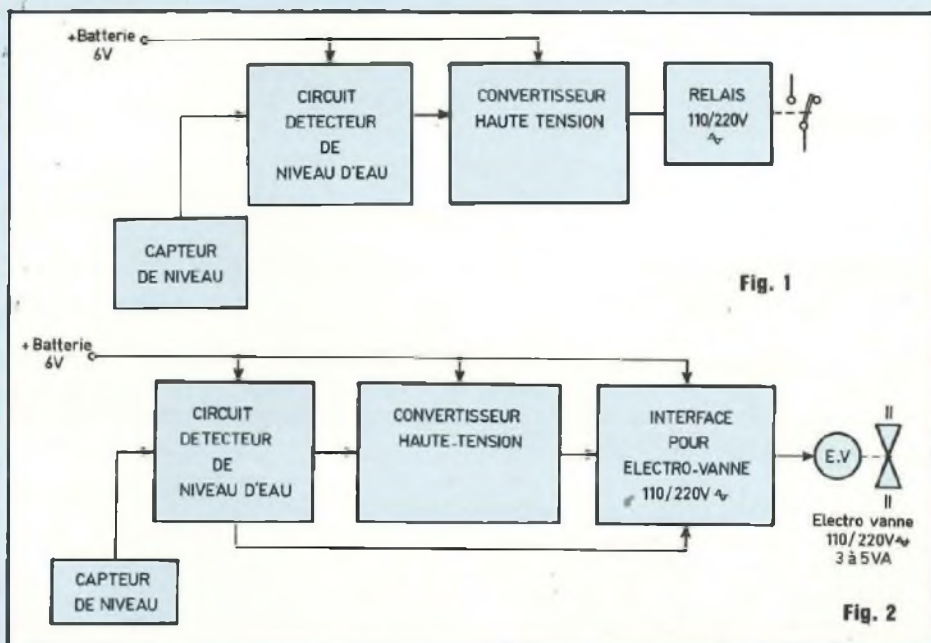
+Batterie
6V

CIRCUIT
DETECTEUR
DE
NIVEAU D'EAU

CONVERTISSEUR
HAUTE TENSION

RELAIS
110/220V
∿

CAPTEUR
DE NIVEAU

Fig. 1

+Batterie
6V

CIRCUIT
DETECTEUR
DE
NIVEAU D'EAU

CONVERTISSEUR
HAUTE-TENSION

INTERFACE
POUR
ELECTRO-VANNE
110/220V ∿

E.V

Electro vanne
110/220V∿
3 à 5VA

CAPTEUR
DE NIVEAU

Fig. 2